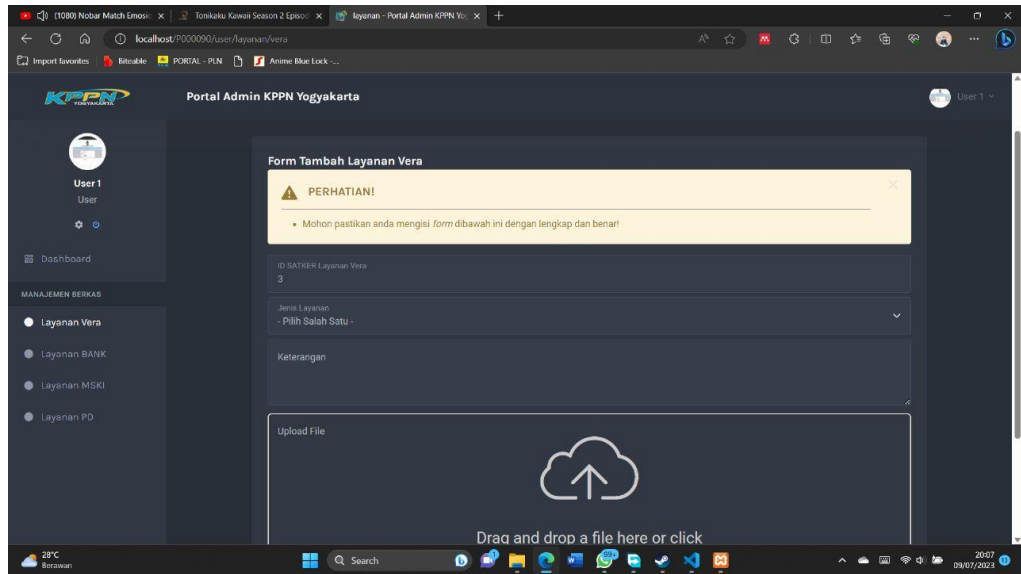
(1080) Nobar Match Emosio ×
Tonikaku Kawaii Season 2 Episod ×
layanan - Portal Admin KPPN Yog ×
+

localhost/P000090/user/layanan/vera

Import favorites
Biteable
PORTAL - PLN
Anime Blue Lock -...

KPPN YOGYAKARTA
Portal Admin KPPN Yogyakarta
User 1

User 1
User

Dashboard
MANAJEMEN BERKAS
Layanan Vera
Layanan BANK
Layanan MSKI
Layanan PD

Form Tambah Layanan Vera

PERHATIAN!
• Mohon pastikan anda mengisi *form* dibawah ini dengan lengkap dan benar!

ID SATKER Layanan Vera
3

Jenis Layanan
- Pilih Salah Satu -

Keterangan

Upload File

Drag and drop a file here or click

28°C
Berawan
Search
20:07
09/07/2023